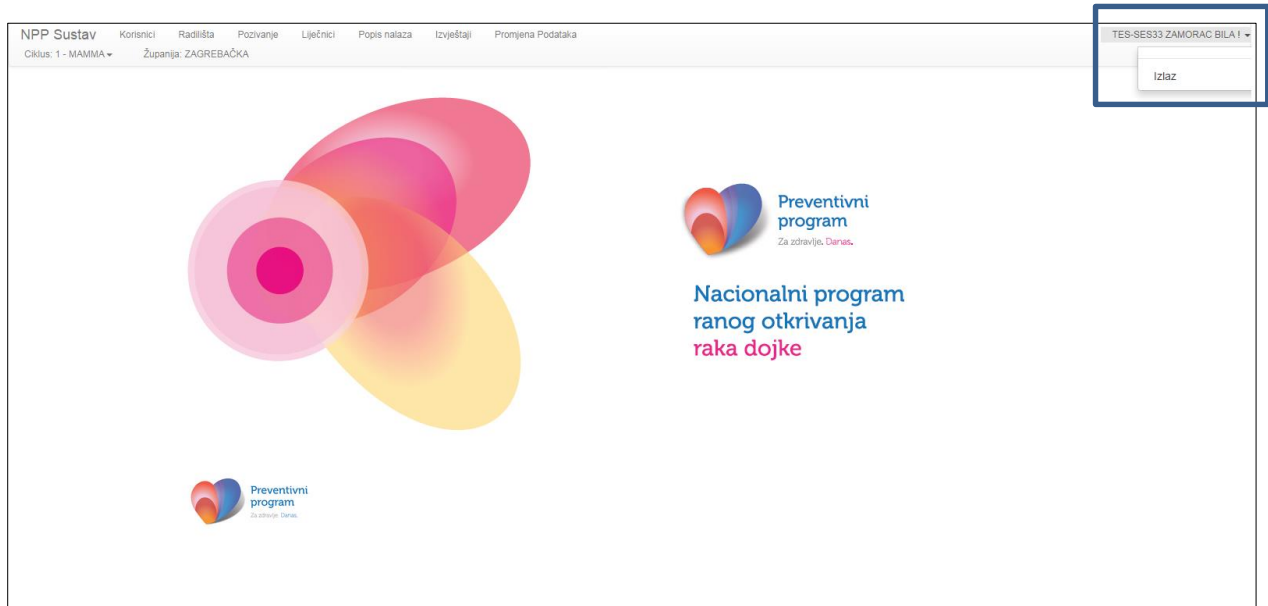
NPP Sustav Korisnici Radilišta Pozivanje Liječnici Popis nalaza Izvještaji Promjena Podataka

Ciklus: 1 - MAMMA Županija: ZAGREBAČKA

TES-SES33 ZAMORAC BILA !

Izlaz

Preventivni program
Za zdravlje. Danas.

Nacionalni program ranog otkrivanja raka dojke

Preventivni program
Za zdravlje. Danas.